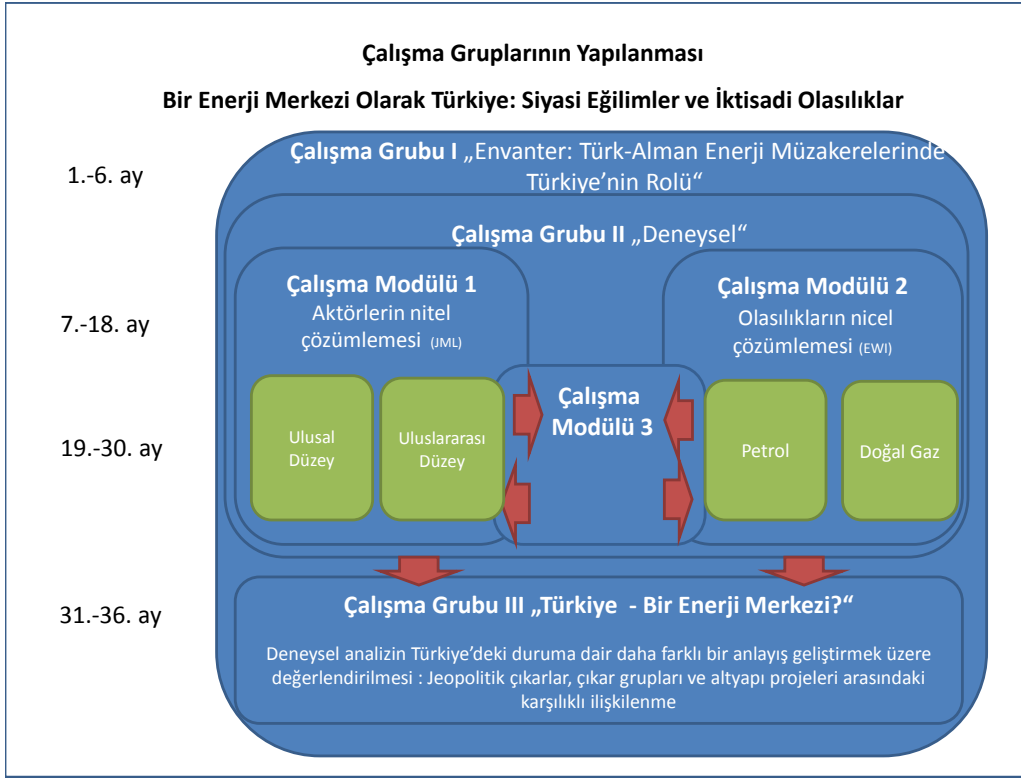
Çalışma Gruplarının Yapılanması

Bir Enerji Merkezi Olarak Türkiye: Siyasi Eğilimler ve İktisadi Olasılıklar

1.-6. ay

Çalışma Grubu I „Envanter: Türk-Alman Enerji Müzakerelerinde Türkiye'nin Rolü"

Çalışma Grubu II „Deneysel"

7.-18. ay

Çalışma Modülü 1
Aktörlerin nitel çözümlemesi (JML)

Çalışma Modülü 2
Olasılıkların nicel çözümlemesi (EWI)

19.-30. ay

Ulusal Düzey

Uluslararası Düzey

Çalışma Modülü 3

Petrol

Doğal Gaz

31.-36. ay

Çalışma Grubu III „Türkiye - Bir Enerji Merkezi?"

Deneysel analizin Türkiye'deki duruma dair daha farklı bir anlayış geliştirmek üzere değerlendirilmesi : Jeopolitik çıkarlar, çıkar grupları ve altyapı projeleri arasındaki karşılıklı ilişkilenme